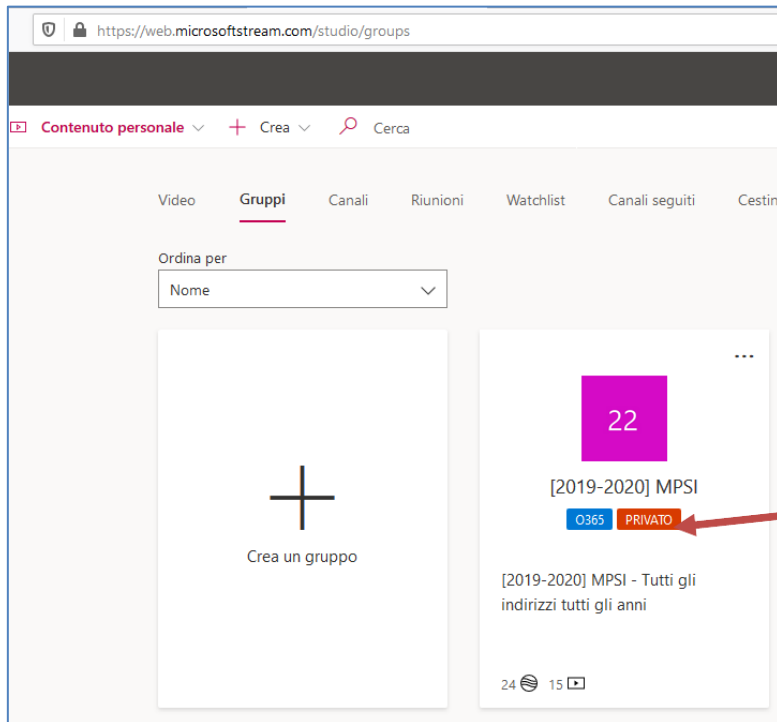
https://web.microsoftstream.com/studio/groups

Contenuto personale Crea Cerca

Video Gruppi Canali Riunioni Watchlist Canali seguiti Cestin

Ordina per

Nome

Crea un gruppo

...

22

[2019-2020] MPSI

O365 PRIVATO

[2019-2020] MPSI - Tutti gli indirizzi tutti gli anni

24 15